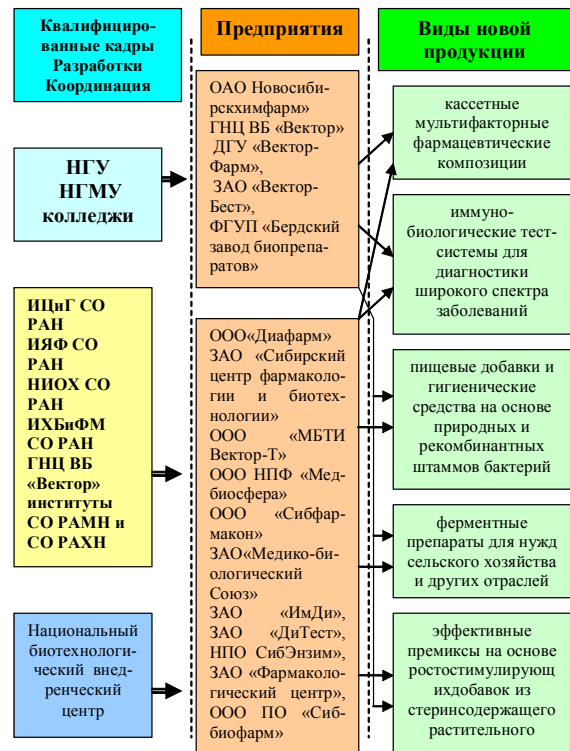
Квалифицированные кадры Разработки Координация

НГУ
НГМУ
колледжи

ИЦиГ СО РАН
ИЯФ СО РАН
НИОХ СО РАН
ИХБиФМ СО РАН
ГНЦ ВБ «Вектор»
институты СО РАМН и СО РАХН

Национальный биотехнологический внедренческий центр

Предприятия

ОАО Новосибирскхимфарм»
ГНЦ ВБ «Вектор»
ДГУ «Вектор-Фарм»,
ЗАО «Вектор-Бест»,
ФГУП «Бердский завод биопрепаратов»

ООО«Диафарм»
ЗАО «Сибирский центр фармакологии и биотехнологии»
ООО «МБТИ Вектор-Т»
ООО НПФ «Медбиосфера»
ООО «Сибфармакон»
ЗАО«Медико-биологический Союз»
ЗАО «ИмДи»,
ЗАО «ДиТест»,
НПО СибЭнзим»,
ЗАО «Фармакологический центр»,
ООО ПО «Сиббиофарм»

Виды новой продукции

кассетные мультифакторные фармацевтические композиции

иммунобиологические тест-системы для диагностики широкого спектра заболеваний

пищевые добавки и гигиенические средства на основе природных и рекомбинантных штаммов бактерий

ферментные препараты для нужд сельского хозяйства и других отраслей

эффективные премиксы на основе ростостимулирующ ихдобавок из стеринсодержащего растительного